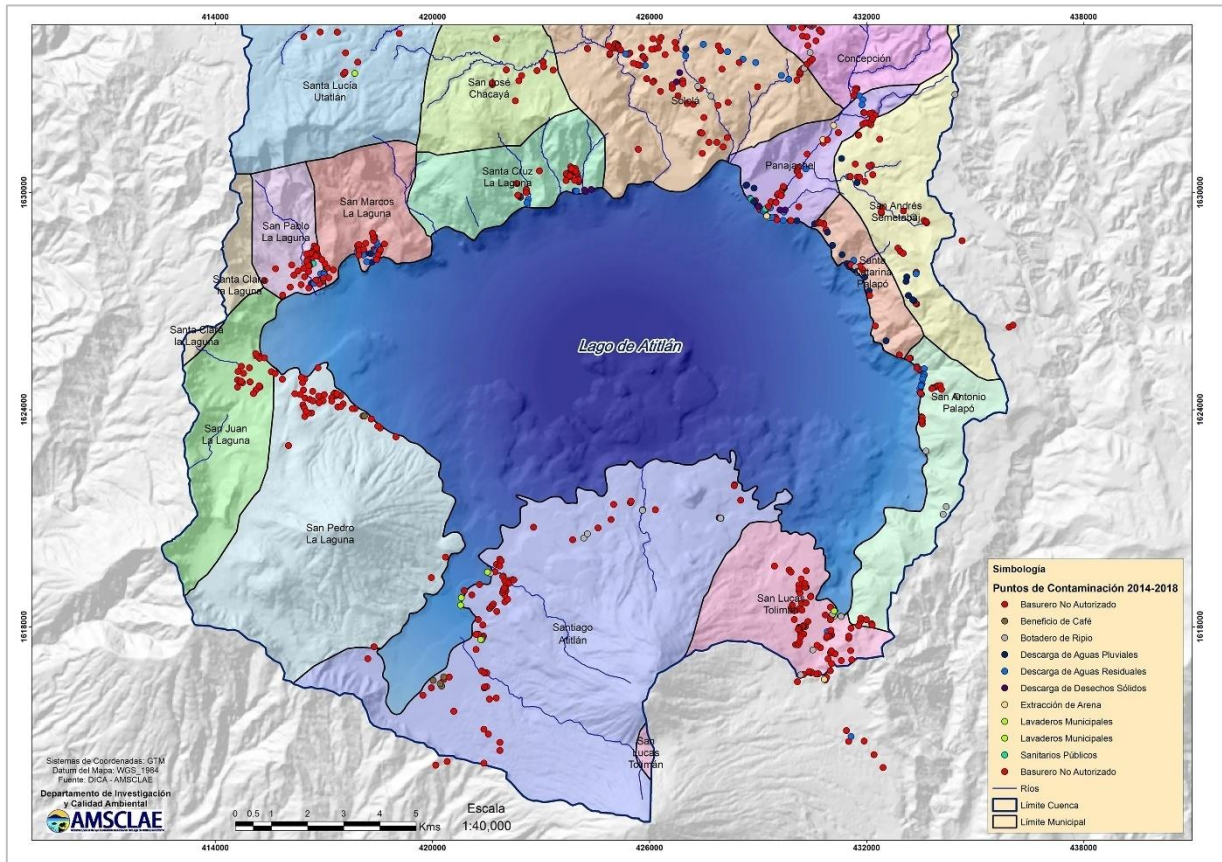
414000 420000 426000 432000 438000

1630000 1624000 1618000

Santa Lucía Utatlán

San José Chacayá

Sololá

Concepción

Santa Cruz La Laguna

Panajachel

San Andrés Semetabaj

San Pablo La Laguna

San Marcos La Laguna

Santa Clara la Laguna

Santa Catarina Palopó

Santa Clara la Laguna

Lago de Atitlán

San Antonio Palopó

San Juan La Laguna

San Pedro La Laguna

Santiago Atitlán

San Lucas Tolimán

San Lucas Tolimán

Simbología

Puntos de Contaminación 2014-2018

Basurero No Autorizado

Beneficio de Café

Botadero de Ripio

Descarga de Aguas Pluviales

Descarga de Aguas Residuales

Descarga de Desechos Sólidos

Extracción de Arena

Lavaderos Municipales

Lavaderos Municipales

Sanitarios Públicos

Basurero No Autorizado

Ríos

Límite Cuenca

Límite Municipal

Sistemas de Coordenadas: GTM
Datum del Mapa: WGS_1984
Fuente: DICA - AMSCLAE

Departamento de Investigación y Calidad Ambiental

AMSCLAE

0 0.5 1 2 3 4 5 Kms

Escala
1:40,000